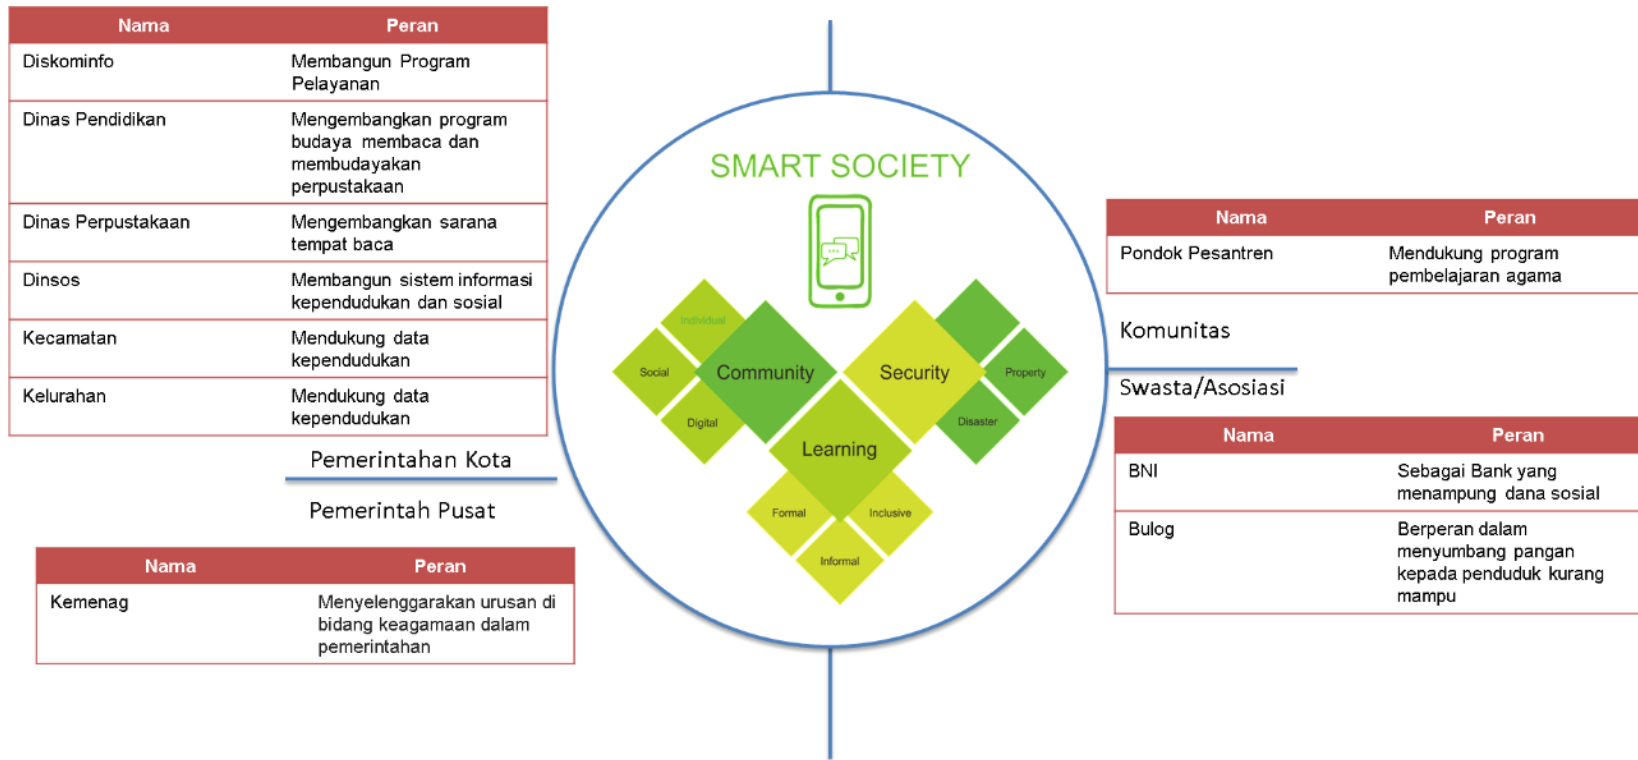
| Nama | Peran |
|---|---|
| Diskominfo | Membangun Program Pelayanan |
| Dinas Pendidikan | Mengembangkan program budaya membaca dan membudayakan perpustakaan |
| Dinas Perpustakaan | Mengembangkan sarana tempat baca |
| Dinsos | Membangun sistem informasi kependudukan dan sosial |
| Kecamatan | Mendukung data kependudukan |
| Kelurahan | Mendukung data kependudukan |

Pemerintahan Kota

Pemerintah Pusat

| Nama | Peran |
|---|---|
| Kemenag | Menyelenggarakan urusan di bidang keagamaan dalam pemerintahan |

SMART SOCIETY

Individual
Social
Community
Digital
Security
Property
Disaster
Learning
Formal
Inclusive
Informal

| Nama | Peran |
|---|---|
| Pondok Pesantren | Mendukung program pembelajaran agama |

Komunitas

Swasta/Asosiasi

| Nama | Peran |
|---|---|
| BNI | Sebagai Bank yang menampung dana sosial |
| Bulog | Berperan dalam menyumbang pangan kepada penduduk kurang mampu |